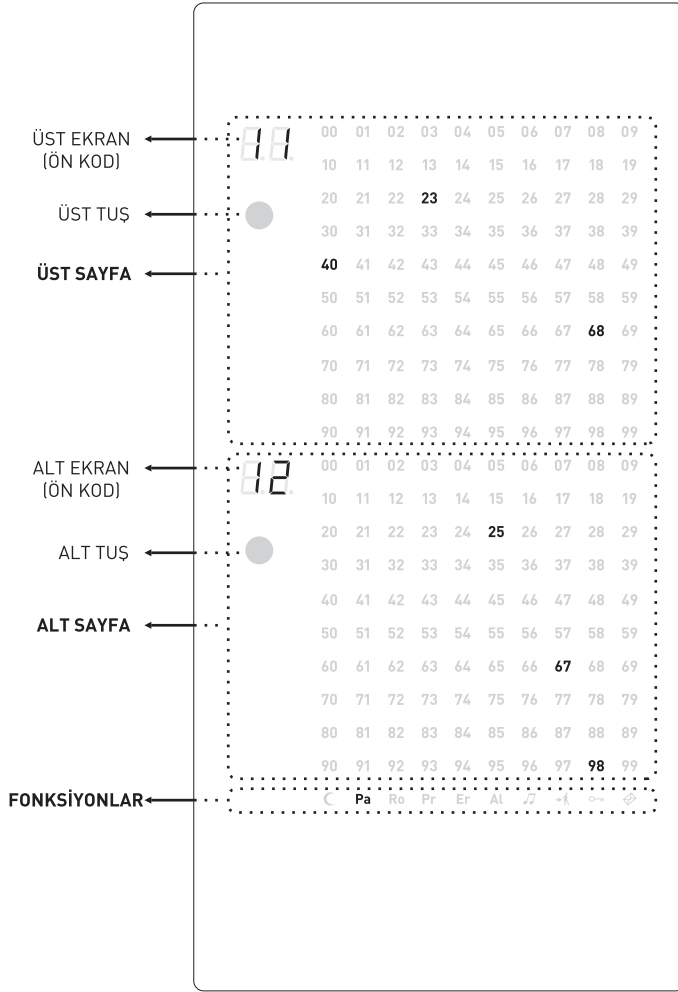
ÜST EKRAN (ÖN KOD)

11

ÜST TUŞ

ÜST SAYFA

| 00 | 01 | 02 | 03 | 04 | 05 | 06 | 07 | 08 | 09 |
|---|---|---|---|---|---|---|---|---|---|
| 10 | 11 | 12 | 13 | 14 | 15 | 16 | 17 | 18 | 19 |
| 20 | 21 | 22 | 23 | 24 | 25 | 26 | 27 | 28 | 29 |
| 30 | 31 | 32 | 33 | 34 | 35 | 36 | 37 | 38 | 39 |
| 40 | 41 | 42 | 43 | 44 | 45 | 46 | 47 | 48 | 49 |
| 50 | 51 | 52 | 53 | 54 | 55 | 56 | 57 | 58 | 59 |
| 60 | 61 | 62 | 63 | 64 | 65 | 66 | 67 | 68 | 69 |
| 70 | 71 | 72 | 73 | 74 | 75 | 76 | 77 | 78 | 79 |
| 80 | 81 | 82 | 83 | 84 | 85 | 86 | 87 | 88 | 89 |
| 90 | 91 | 92 | 93 | 94 | 95 | 96 | 97 | 98 | 99 |

ALT EKRAN (ÖN KOD)

12

ALT TUŞ

ALT SAYFA

| 00 | 01 | 02 | 03 | 04 | 05 | 06 | 07 | 08 | 09 |
|---|---|---|---|---|---|---|---|---|---|
| 10 | 11 | 12 | 13 | 14 | 15 | 16 | 17 | 18 | 19 |
| 20 | 21 | 22 | 23 | 24 | 25 | 26 | 27 | 28 | 29 |
| 30 | 31 | 32 | 33 | 34 | 35 | 36 | 37 | 38 | 39 |
| 40 | 41 | 42 | 43 | 44 | 45 | 46 | 47 | 48 | 49 |
| 50 | 51 | 52 | 53 | 54 | 55 | 56 | 57 | 58 | 59 |
| 60 | 61 | 62 | 63 | 64 | 65 | 66 | 67 | 68 | 69 |
| 70 | 71 | 72 | 73 | 74 | 75 | 76 | 77 | 78 | 79 |
| 80 | 81 | 82 | 83 | 84 | 85 | 86 | 87 | 88 | 89 |
| 90 | 91 | 92 | 93 | 94 | 95 | 96 | 97 | 98 | 99 |

FONKSİYONLAR

Pa Ro Pr Er Al